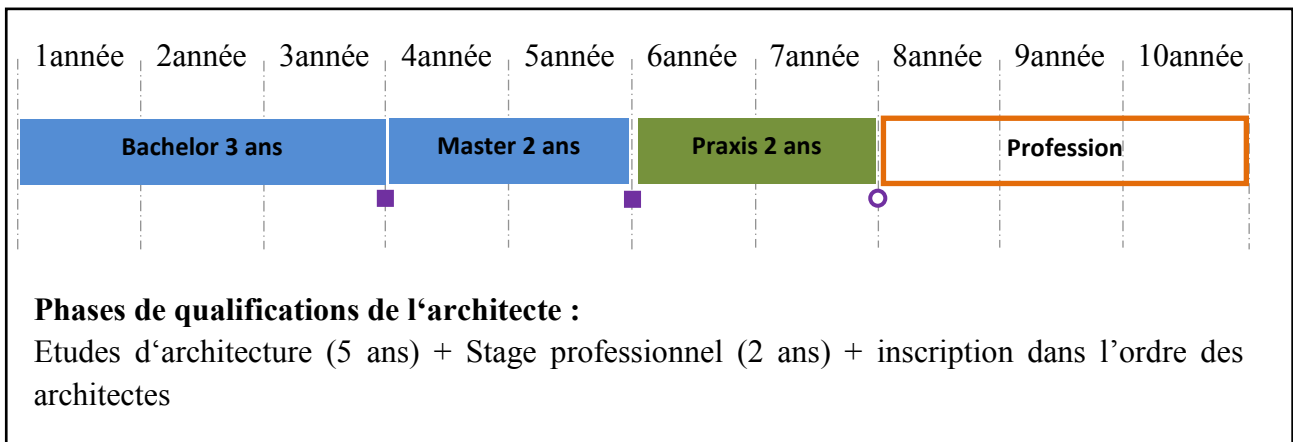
1année 2année 3année 4année 5année 6année 7année 8année 9année 10année

Bachelor 3 ans

Master 2 ans

Praxis 2 ans

Profession

**Phases de qualifications de l'architecte :**
Etudes d'architecture (5 ans) + Stage professionnel (2 ans) + inscription dans l'ordre des architectes